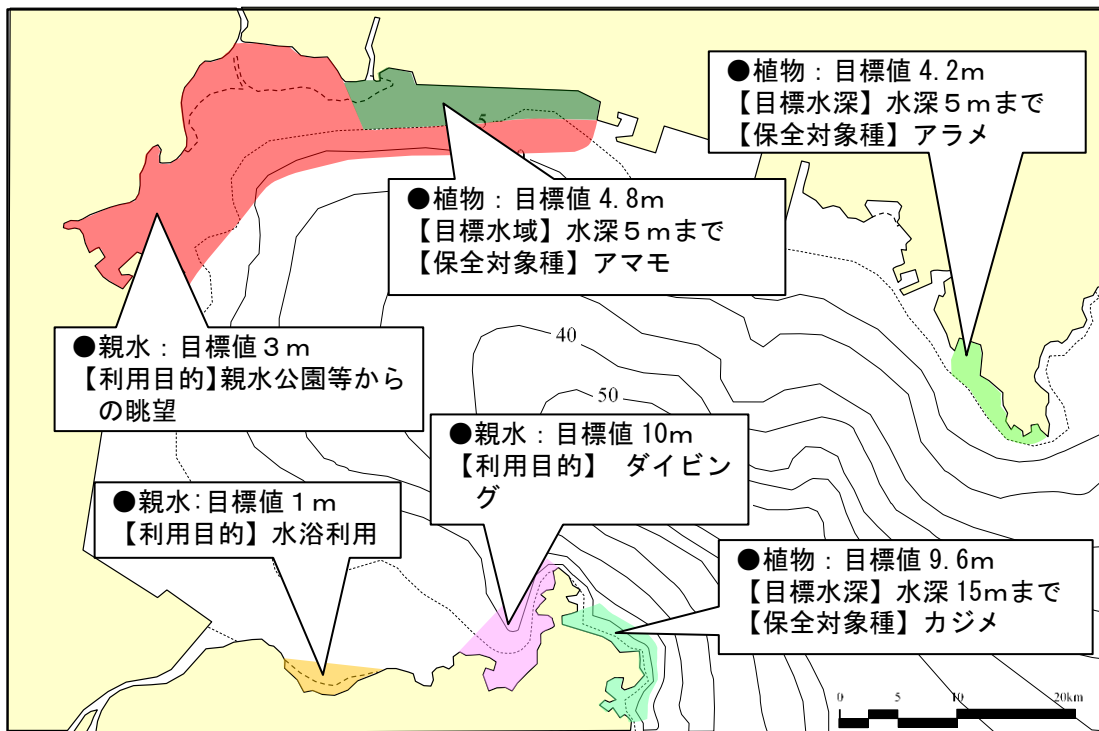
●植物：目標値 4.2m
【目標水深】水深５ｍまで
【保全対象種】アラメ

5

●植物：目標値 4.8m
【目標水域】水深５ｍまで
【保全対象種】アマモ

40

50

●親水：目標値３ｍ
【利用目的】親水公園等からの眺望

●親水：目標値 10m
【利用目的】 ダイビング

●親水:目標値１ｍ
【利用目的】水浴利用

●植物：目標値 9.6m
【目標水深】水深 15mまで
【保全対象種】カジメ

0 5 10 20km